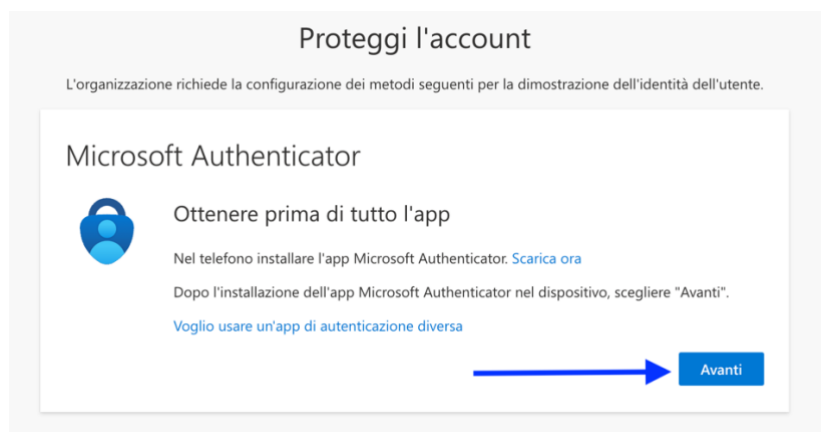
Proteggi l'account

L'organizzazione richiede la configurazione dei metodi seguenti per la dimostrazione dell'identità dell'utente.

Microsoft Authenticator

Ottenere prima di tutto l'app

Nel telefono installare l'app Microsoft Authenticator. Scarica ora

Dopo l'installazione dell'app Microsoft Authenticator nel dispositivo, scegliere "Avanti".

Voglio usare un'app di autenticazione diversa

Avanti